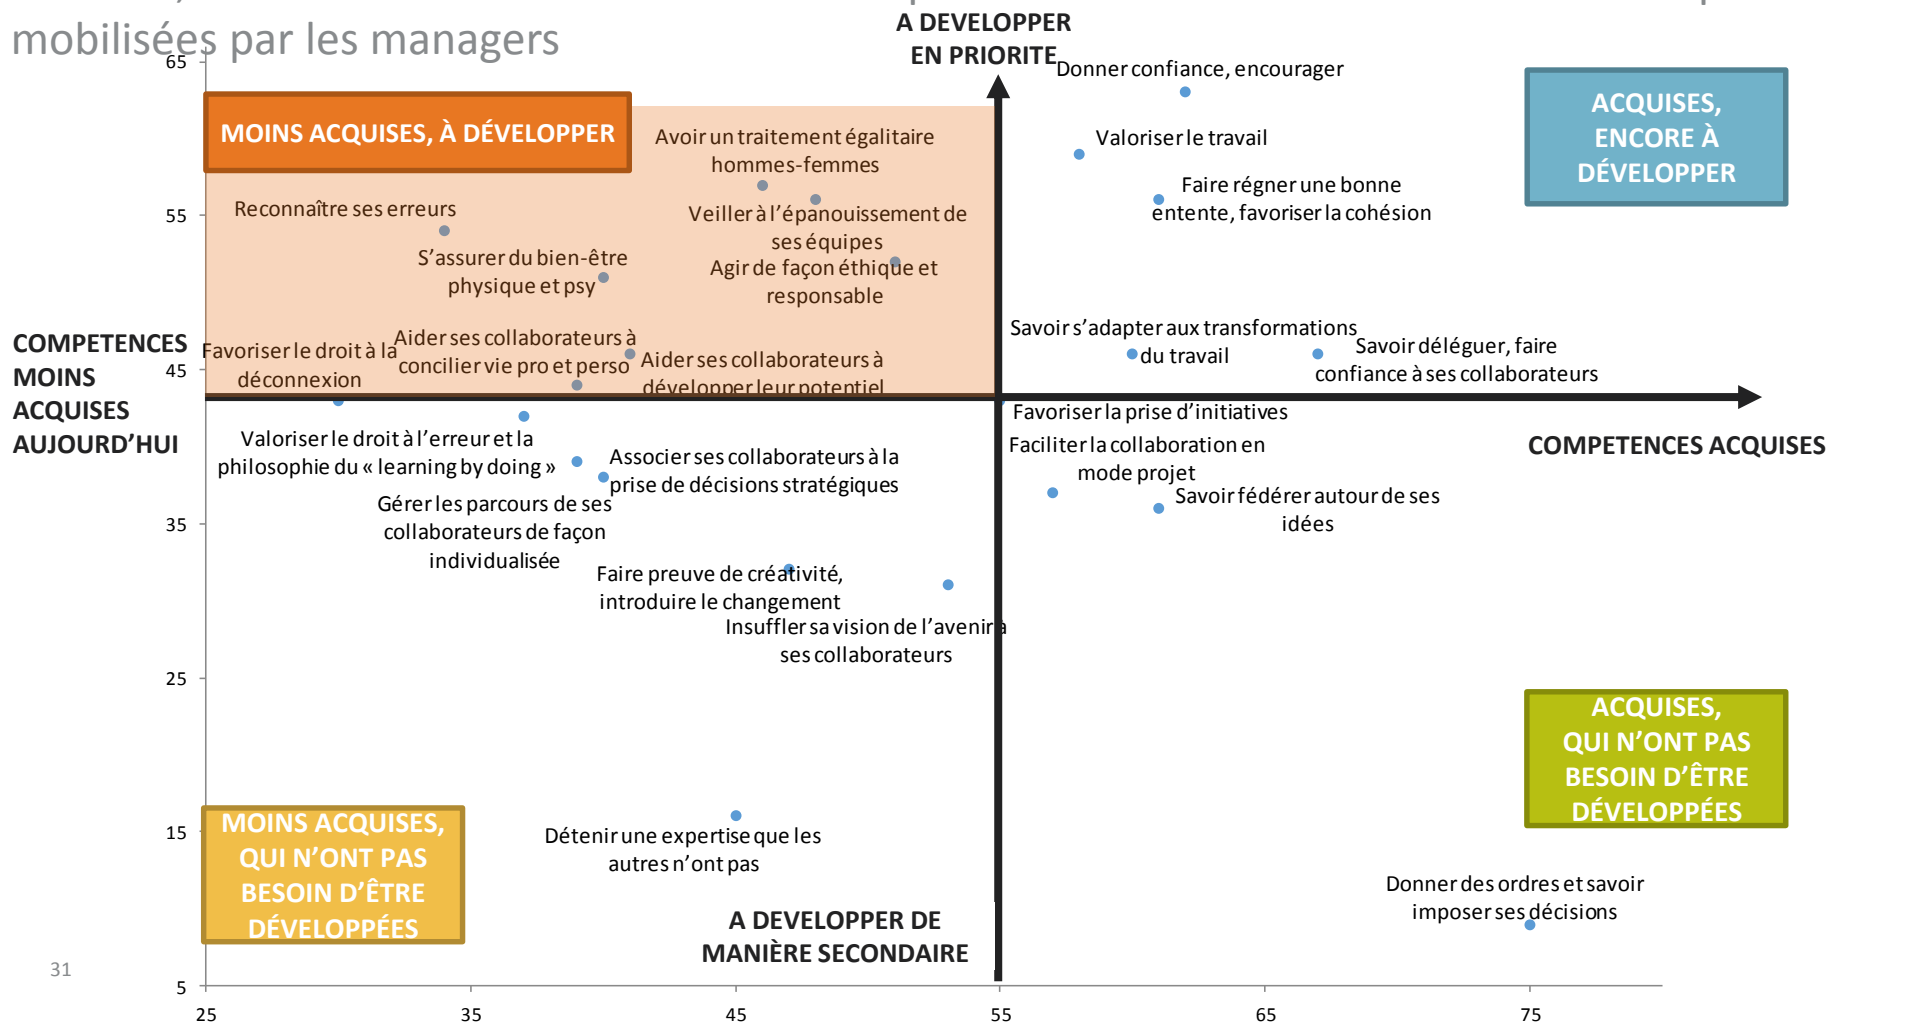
mobilisées par les managers

A DEVELOPPER EN PRIORITE

MOINS ACQUISES, À DÉVELOPPER

ACQUISES, ENCORE À DÉVELOPPER

Donner confiance, encourager

Valoriser le travail

Faire régner une bonne entente, favoriser la cohésion

Avoir un traitement égalitaire hommes-femmes

Veiller à l'épanouissement de ses équipes

Agir de façon éthique et responsable

Reconnaître ses erreurs

S'assurer du bien-être physique et psy

COMPETENCES MOINS ACQUISES AUJOURD'HUI

Favoriser le droit à la déconnexion

Aider ses collaborateurs à concilier vie pro et perso

Aider ses collaborateurs à développer leur potentiel

Savoir s'adapter aux transformations du travail

Savoir déléguer, faire confiance à ses collaborateurs

Favoriser la prise d'initiatives

COMPETENCES ACQUISES

Valoriser le droit à l'erreur et la philosophie du « learning by doing »

Associer ses collaborateurs à la prise de décisions stratégiques

Faciliter la collaboration en mode projet

Savoir fédérer autour de ses idées

Gérer les parcours de ses collaborateurs de façon individualisée

Faire preuve de créativité, introduire le changement

Insuffler sa vision de l'avenir à ses collaborateurs

ACQUISES, QUI N'ONT PAS BESOIN D'ÊTRE DÉVELOPPÉES

MOINS ACQUISES, QUI N'ONT PAS BESOIN D'ÊTRE DÉVELOPPÉES

Détenir une expertise que les autres n'ont pas

Donner des ordres et savoir imposer ses décisions

A DEVELOPPER DE MANIÈRE SECONDAIRE

31

65
55
45
35
25
15
5

25 35 45 55 65 75